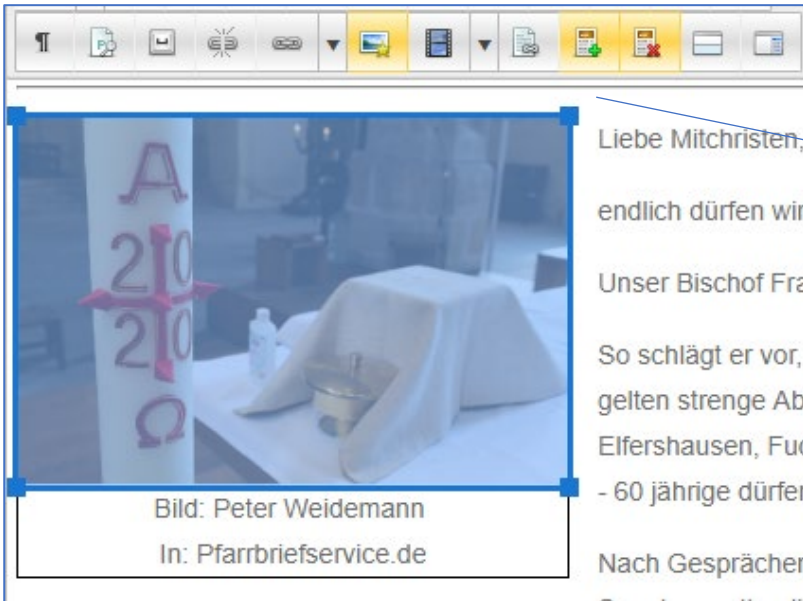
¶

A
20
20
Ω

Bild: Peter Weidemann
In: Pfarrbriefservice.de

Liebe Mitchristen,

endlich dürfen wi

Unser Bischof Fr

So schlägt er vor, gelten strenge Ab Elfershausen, Fu - 60 jährige dürfe

Nach Gespräche